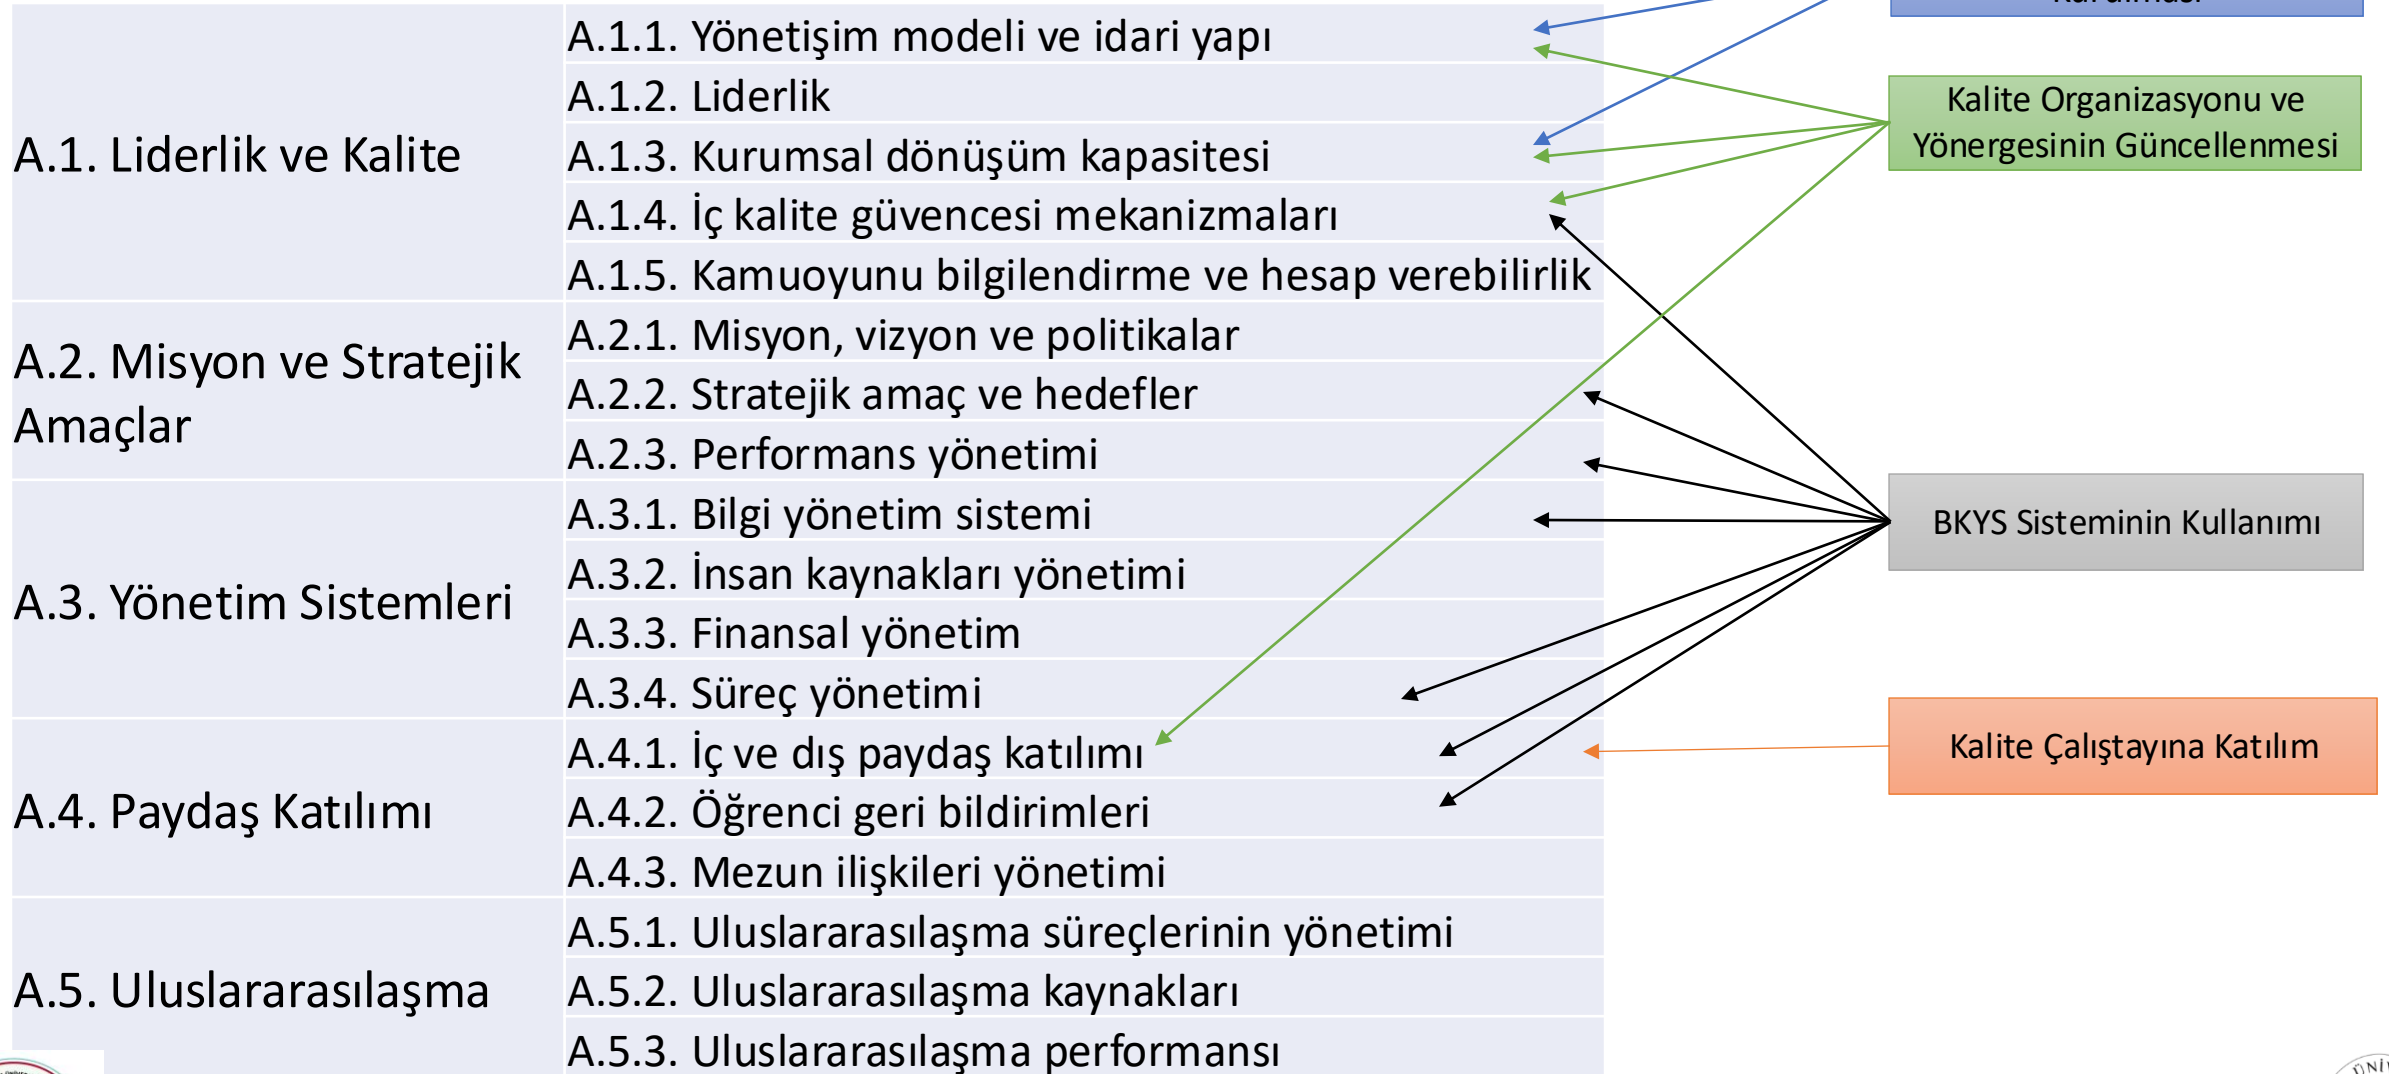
| | |
|---|---|
| A.1. Liderlik ve Kalite | A.1.1. Yönetişim modeli ve idari yapı |
| | A.1.2. Liderlik |
| | A.1.3. Kurumsal dönüşüm kapasitesi |
| | A.1.4. İç kalite güvencesi mekanizmaları |
| | A.1.5. Kamuoyunu bilgilendirme ve hesap verebilirlik |
| A.2. Misyon ve Stratejik Amaçlar | A.2.1. Misyon, vizyon ve politikalar |
| | A.2.2. Stratejik amaç ve hedefler |
| | A.2.3. Performans yönetimi |
| A.3. Yönetim Sistemleri | A.3.1. Bilgi yönetim sistemi |
| | A.3.2. İnsan kaynakları yönetimi |
| | A.3.3. Finansal yönetim |
| | A.3.4. Süreç yönetimi |
| A.4. Paydaş Katılımı | A.4.1. İç ve dış paydaş katılımı |
| | A.4.2. Öğrenci geri bildirimleri |
| | A.4.3. Mezun ilişkileri yönetimi |
| A.5. Uluslararasılaşma | A.5.1. Uluslararasılaşma süreçlerinin yönetimi |
| | A.5.2. Uluslararasılaşma kaynakları |
| | A.5.3. Uluslararasılaşma performansı |

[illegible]

Kalite Organizasyonu ve Yönergesinin Güncellenmesi

BKYS Sisteminin Kullanımı

Kalite Çalıştayına Katılım